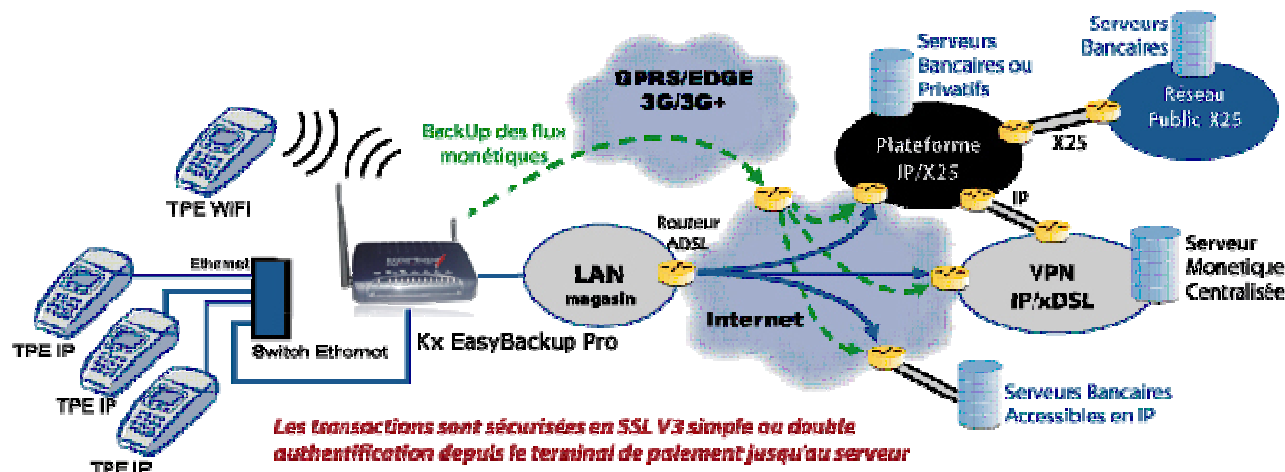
GPRS/EDGE
3G/3G+

Serveurs Bancaires ou Privatifs

Serveurs Bancaires

Reseau Public X25

Plateforme IP/X25

X25

IP

BackUp des flux monétiques

TPE WIFI

Routeur ADSL

LAN magasin

Internet

VPN IP/xDSL

Serveur Monetique Centralisée

Ethernet

Switch Ethernet

Kx EasyBackup Pro

TPE IP

TPE IP

TPE IP

Serveurs Bancaires Accessibles en IP

Les transactions sont sécurisées en SSL V3 simple ou double authentification depuis le terminal de paiement jusqu'au serveur